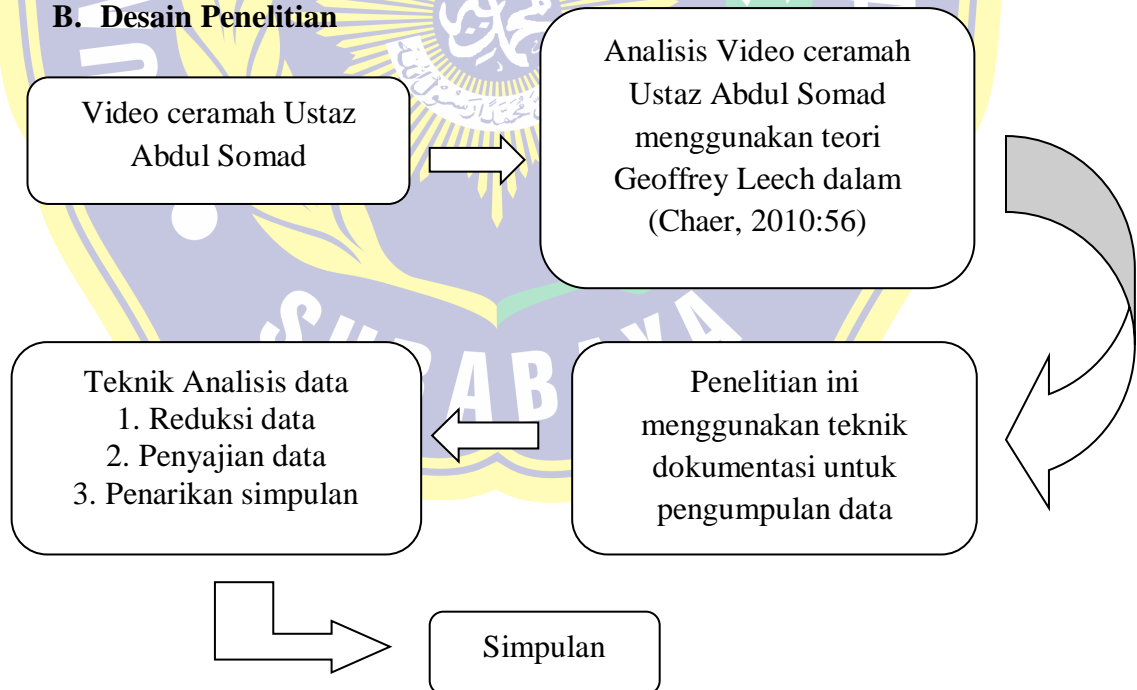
B. Desain Penelitian

Video ceramah Ustaz Abdul Somad

Analisis Video ceramah Ustaz Abdul Somad menggunakan teori Geoffrey Leech dalam (Chaer, 2010:56)

Penelitian ini menggunakan teknik dokumentasi untuk pengumpulan data

Teknik Analisis data
1. Reduksi data
2. Penyajian data
3. Penarikan simpulan

Simpulan